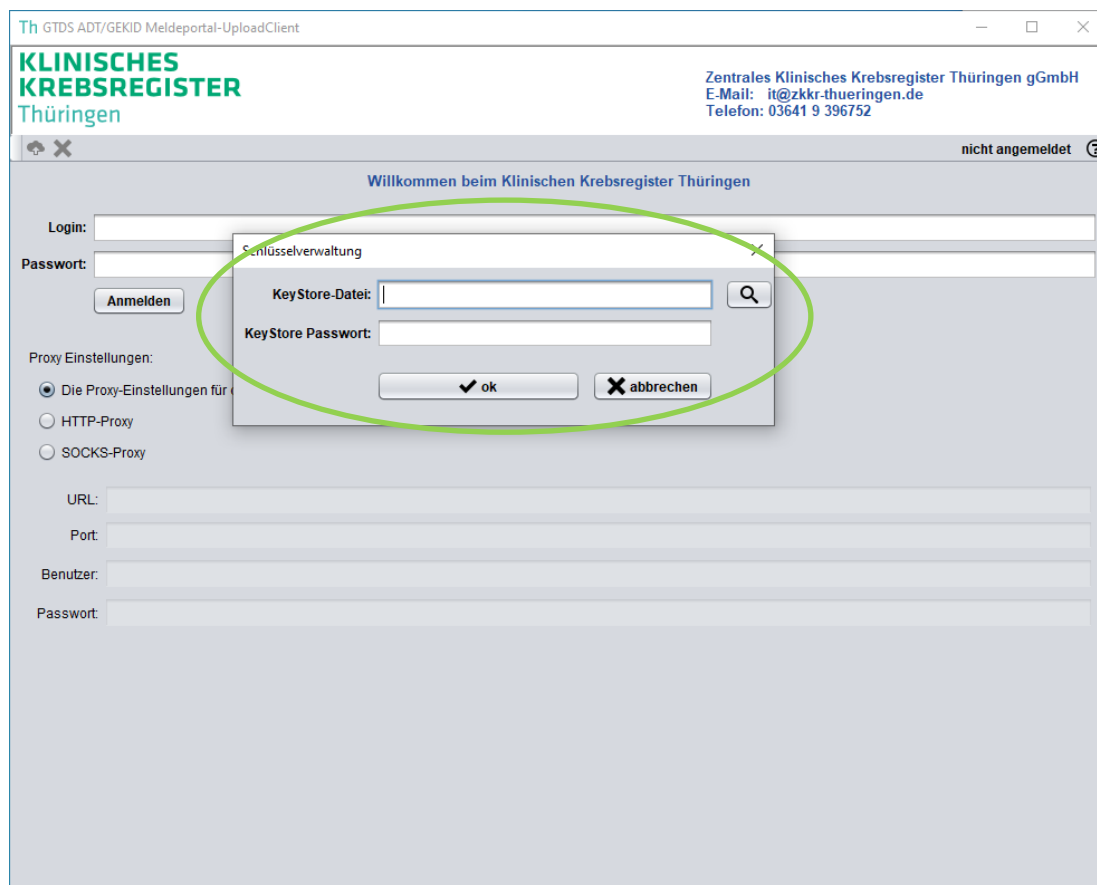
Th GTDS ADT/GEKID Meldeportal-UploadClient

KLINISCHES
KREBSREGISTER
Thüringen

Zentrales Klinisches Krebsregister Thüringen gGmbH
E-Mail: it@zkkr-thueringen.de
Telefon: 03641 9 396752

nicht angemeldet

Willkommen beim Klinischen Krebsregister Thüringen

Login:
Passwort:
Anmelden

Proxy Einstellungen:
Die Proxy-Einstellungen für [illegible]
HTTP-Proxy
SOCKS-Proxy

URL:
Port:
Benutzer:
Passwort:

Schlüsselverwaltung
KeyStore-Datei:
KeyStore Passwort:
ok
abbrechen